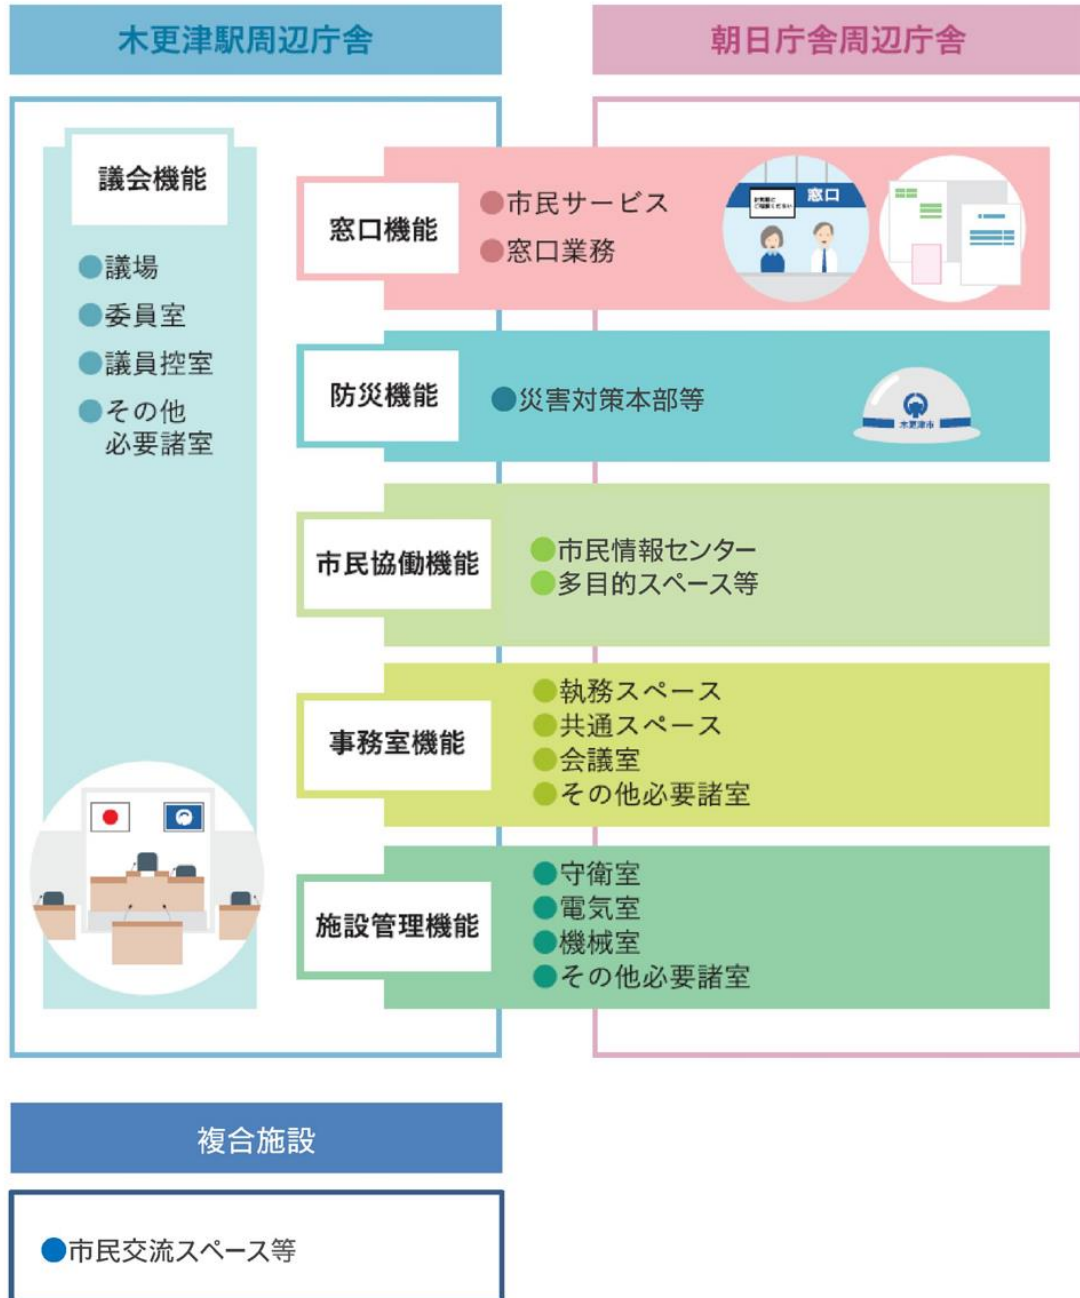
木更津駅周辺庁舎

朝日庁舎周辺庁舎

議会機能

●議場
●委員室
●議員控室
●その他必要諸室

窓口機能

●市民サービス
●窓口業務

窓口

防災機能

●災害対策本部等

木更津市

市民協働機能

●市民情報センター
●多目的スペース等

事務室機能

●執務スペース
●共通スペース
●会議室
●その他必要諸室

施設管理機能

●守衛室
●電気室
●機械室
●その他必要諸室

複合施設

●市民交流スペース等